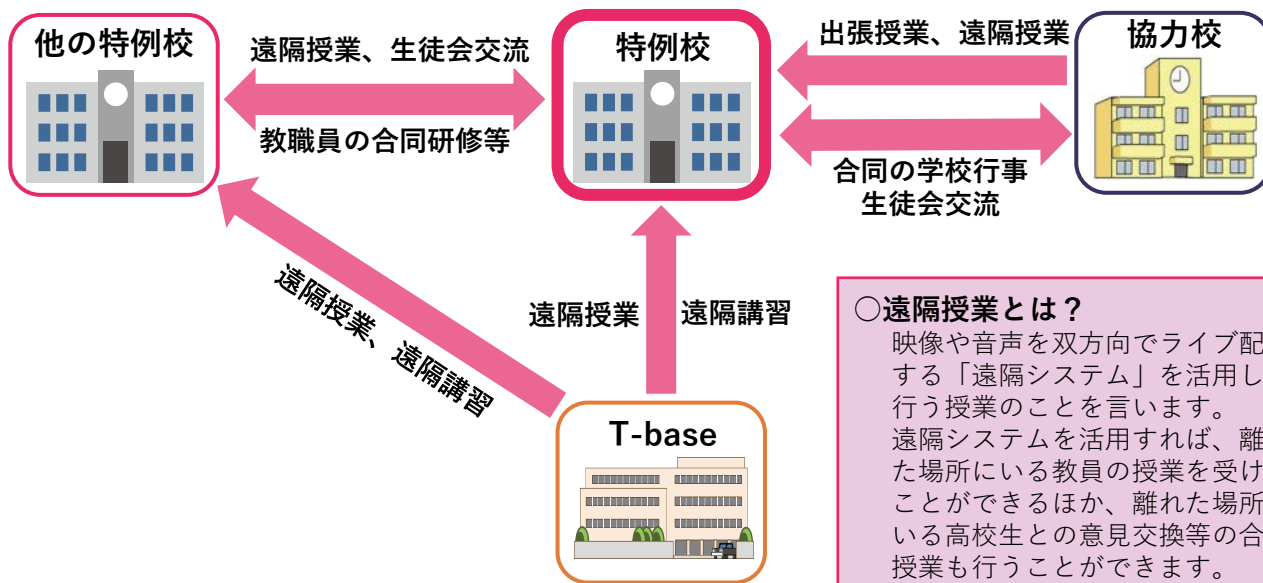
他の特例校

遠隔授業、生徒会交流

教職員の合同研修等

特例校

出張授業、遠隔授業

協力校

合同の学校行事
生徒会交流

遠隔授業、遠隔講習

遠隔授業

遠隔講習

T-base

○遠隔授業とは？
映像や音声を双方向でライブ配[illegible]する「遠隔システム」を活用し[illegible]行う授業のことを言います。
遠隔システムを活用すれば、離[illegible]た場所にいる教員の授業を受け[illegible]ことができるほか、離れた場所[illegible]いる高校生との意見交換等の合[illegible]授業も行うことができます。